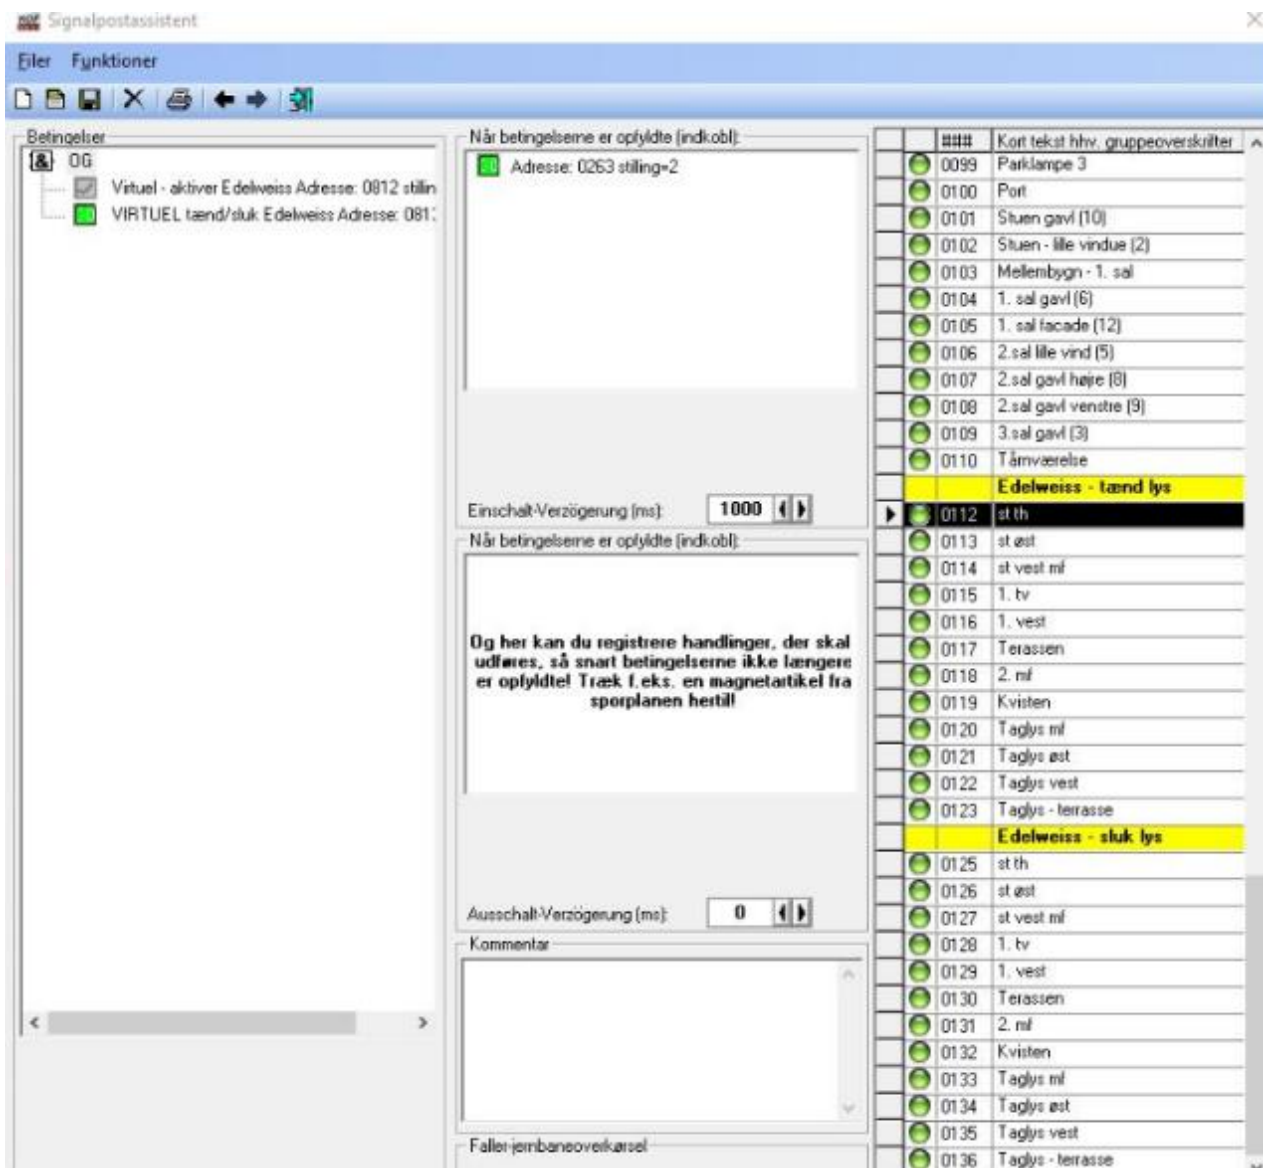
Signalpostassistent

Filer Funktioner

Betingelser

OG

Virtuel - aktiver Edelweiss Adresse: 0812 stillin

VIRTUEL tænd/sluk Edelweiss Adresse: 081

Når betingelserne er opfyldte (indkobl):

Adresse: 0263 stilling=2

Einschalt-Verzögerung (ms): 1000

Når betingelserne er opfyldte (indkobl):

Og her kan du registrere handlinger, der skal udføres, så snart betingelserne ikke længere er opfyldte! Træk f.eks. en magnetartikel fra sporplanen hertil!

Ausschalt-Verzögerung (ms): 0

Kommentar

Falder-jernbaneoverkørsel

| ### | Kort tekst hhv. gruppeoverskrifter |
|---|---|
| 0099 | Parklampe 3 |
| 0100 | Port |
| 0101 | Stuen gavl (10) |
| 0102 | Stuen - lille vindue (2) |
| 0103 | Mellembygn - 1. sal |
| 0104 | 1. sal gavl (6) |
| 0105 | 1. sal facade (12) |
| 0106 | 2.sal lille vind (5) |
| 0107 | 2.sal gavl højre (8) |
| 0108 | 2.sal gavl venstre (9) |
| 0109 | 3.sal gavl (3) |
| 0110 | Tårnværelse |
| | Edelweiss - tænd lys |
| 0112 | st th |
| 0113 | st øst |
| 0114 | st vest mf |
| 0115 | 1. tv |
| 0116 | 1. vest |
| 0117 | Terassen |
| 0118 | 2. mf |
| 0119 | Kvisten |
| 0120 | Taglys mf |
| 0121 | Taglys øst |
| 0122 | Taglys vest |
| 0123 | Taglys - terrasse |
| | Edelweiss - sluk lys |
| 0125 | st th |
| 0126 | st øst |
| 0127 | st vest mf |
| 0128 | 1. tv |
| 0129 | 1. vest |
| 0130 | Terassen |
| 0131 | 2. mf |
| 0132 | Kvisten |
| 0133 | Taglys mf |
| 0134 | Taglys øst |
| 0135 | Taglys vest |
| 0136 | Taglys - terrasse |